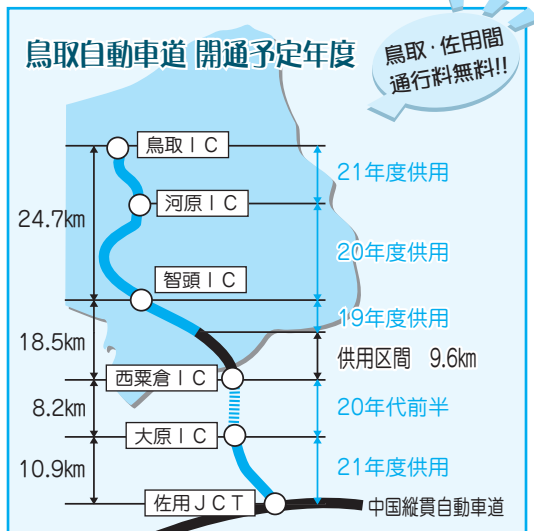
鳥取自動車道 開通予定年度

鳥取･佐用間
通行料無料!!

鳥取ＩＣ
河原ＩＣ
智頭ＩＣ
西粟倉ＩＣ
大原ＩＣ
佐用ＪＣＴ

24.7km
18.5km
8.2km
10.9km

21年度供用
20年度供用
19年度供用
供用区間 9.6km
20年代前半
21年度供用

中国縦貫自動車道